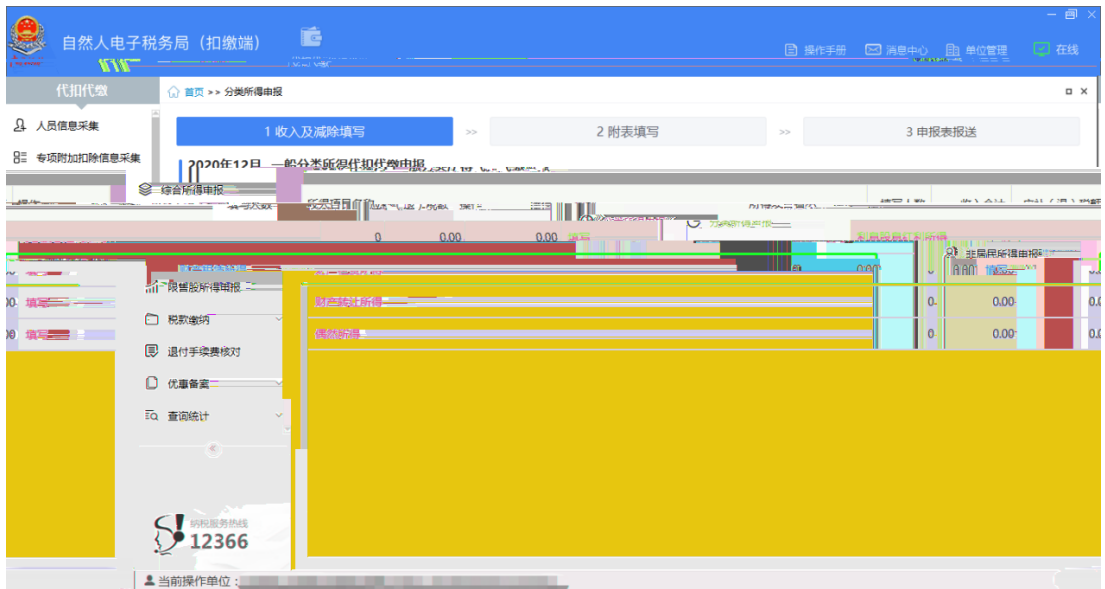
自然人电子税务局（扣缴端）

操作手册　消息中心　单位管理　在线

代扣代缴

人员信息采集

专项附加扣除信息采集

综合所得申报

非居民所得申报

限售股所得申报

税款缴纳

退付手续费核对

优惠备案

查询统计

纳税服务热线 12366

首页 >> 分类所得申报

1 收入及减除填写

2 附表填写

3 申报表报送

2020年12月 一般分类所得代扣代缴申报

0　0.00　0.00

财产转让所得

偶然所得

填写

填写

0.00　0.00

0.00

当前操作单位：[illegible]